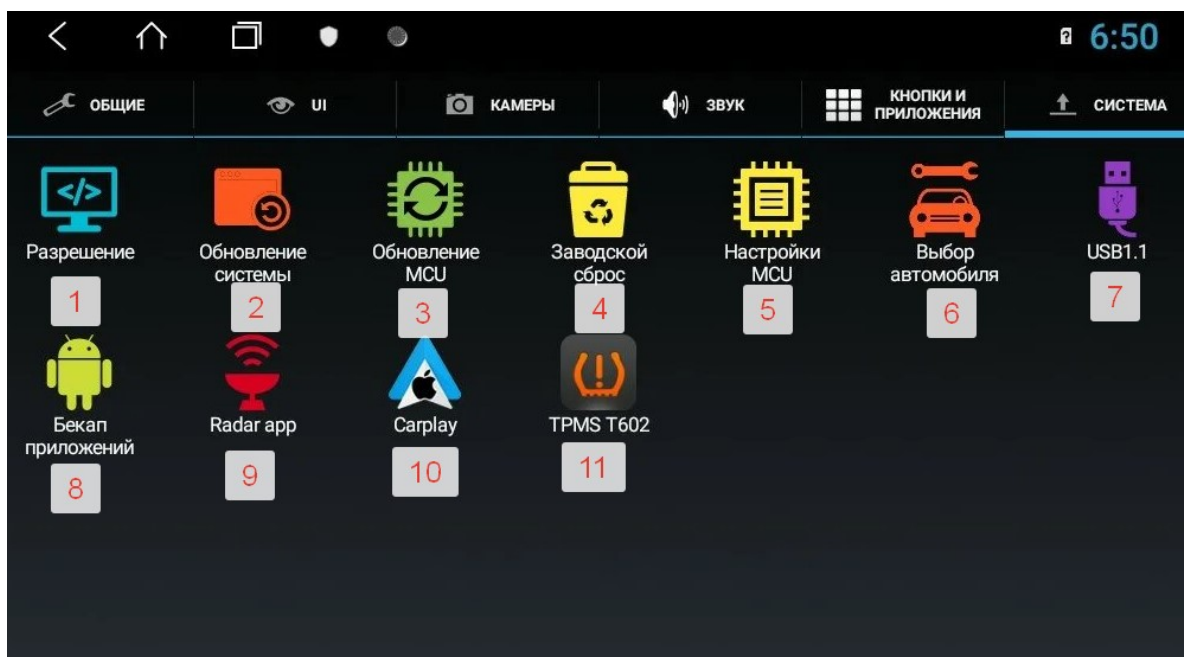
6:50

ОБЩИЕ
UI
КАМЕРЫ
ЗВУК
КНОПКИ И ПРИЛОЖЕНИЯ
СИСТЕМА

Разрешение
1
Обновление системы
2
Обновление MCU
3
Заводской сброс
4
Настройки MCU
5
Выбор автомобиля
6
USB1.1
7
Бекап приложений
8
Radar app
9
Carplay
10
TPMS T602
11